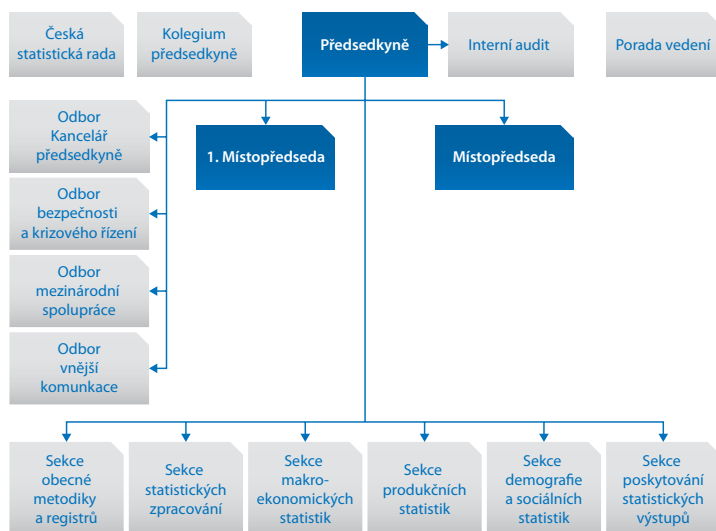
Česká statistická rada

Kolegium předsedkyně

Předsedkyně

Interní audit

Porada vedení

Odbor Kancelář předsedkyně

Odbor bezpečnosti a krizového řízení

Odbor mezinárodní spolupráce

Odbor vnější komunkace

1. Místopředseda

Místopředseda

Sekce obecné metodiky a registrů

Sekce statistických zpracování

Sekce makroekonomických statistik

Sekce produkčních statistik

Sekce demografie a sociálních statistik

Sekce poskytování statistických výstupů